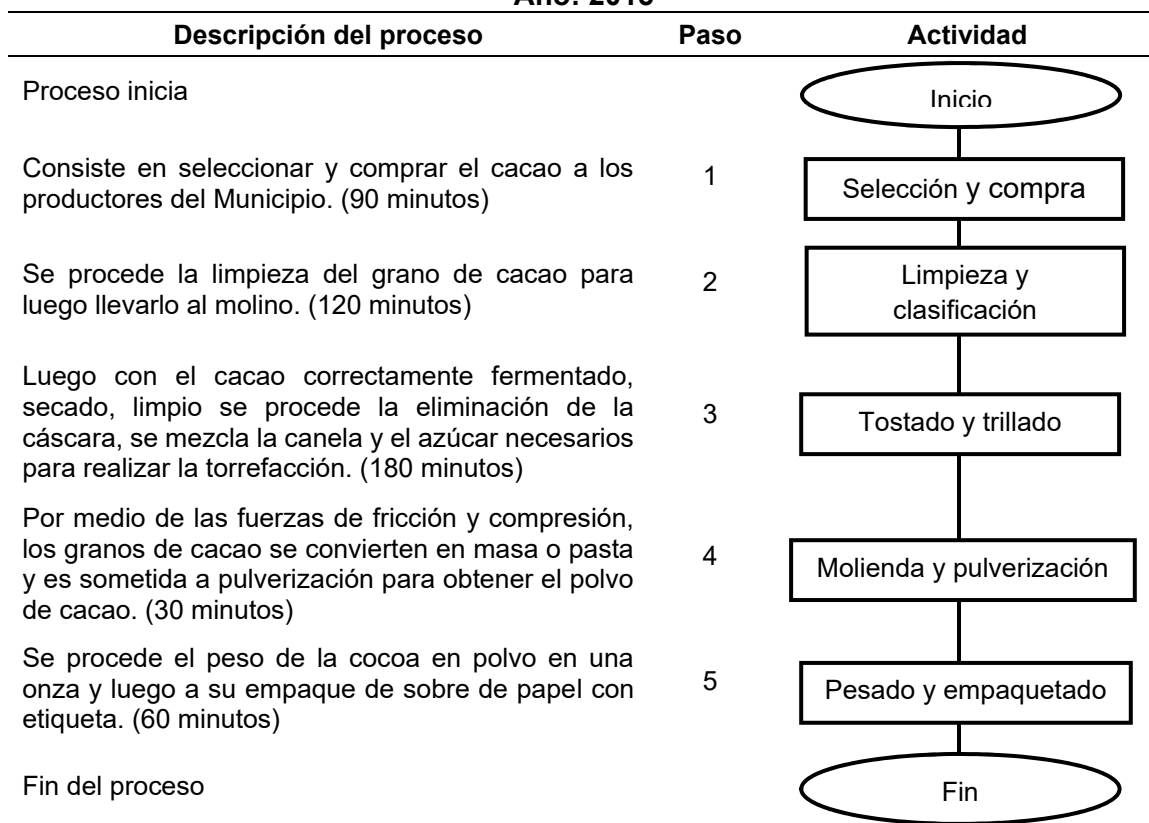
Año: 2019

| Descripción del proceso | Paso | Actividad |
|---|---|---|
| Proceso inicia | | Inicio |
| Consiste en seleccionar y comprar el cacao a los productores del Municipio. (90 minutos) | 1 | Selección y compra |
| Se procede la limpieza del grano de cacao para luego llevarlo al molino. (120 minutos) | 2 | Limpieza y clasificación |
| Luego con el cacao correctamente fermentado, secado, limpio se procede la eliminación de la cáscara, se mezcla la canela y el azúcar necesarios para realizar la torrefacción. (180 minutos) | 3 | Tostado y trillado |
| Por medio de las fuerzas de fricción y compresión, los granos de cacao se convierten en masa o pasta y es sometida a pulverización para obtener el polvo de cacao. (30 minutos) | 4 | Molienda y pulverización |
| Se procede el peso de la cocoa en polvo en una onza y luego a su empaque de sobre de papel con etiqueta. (60 minutos) | 5 | Pesado y empaquetado |
| Fin del proceso | | Fin |